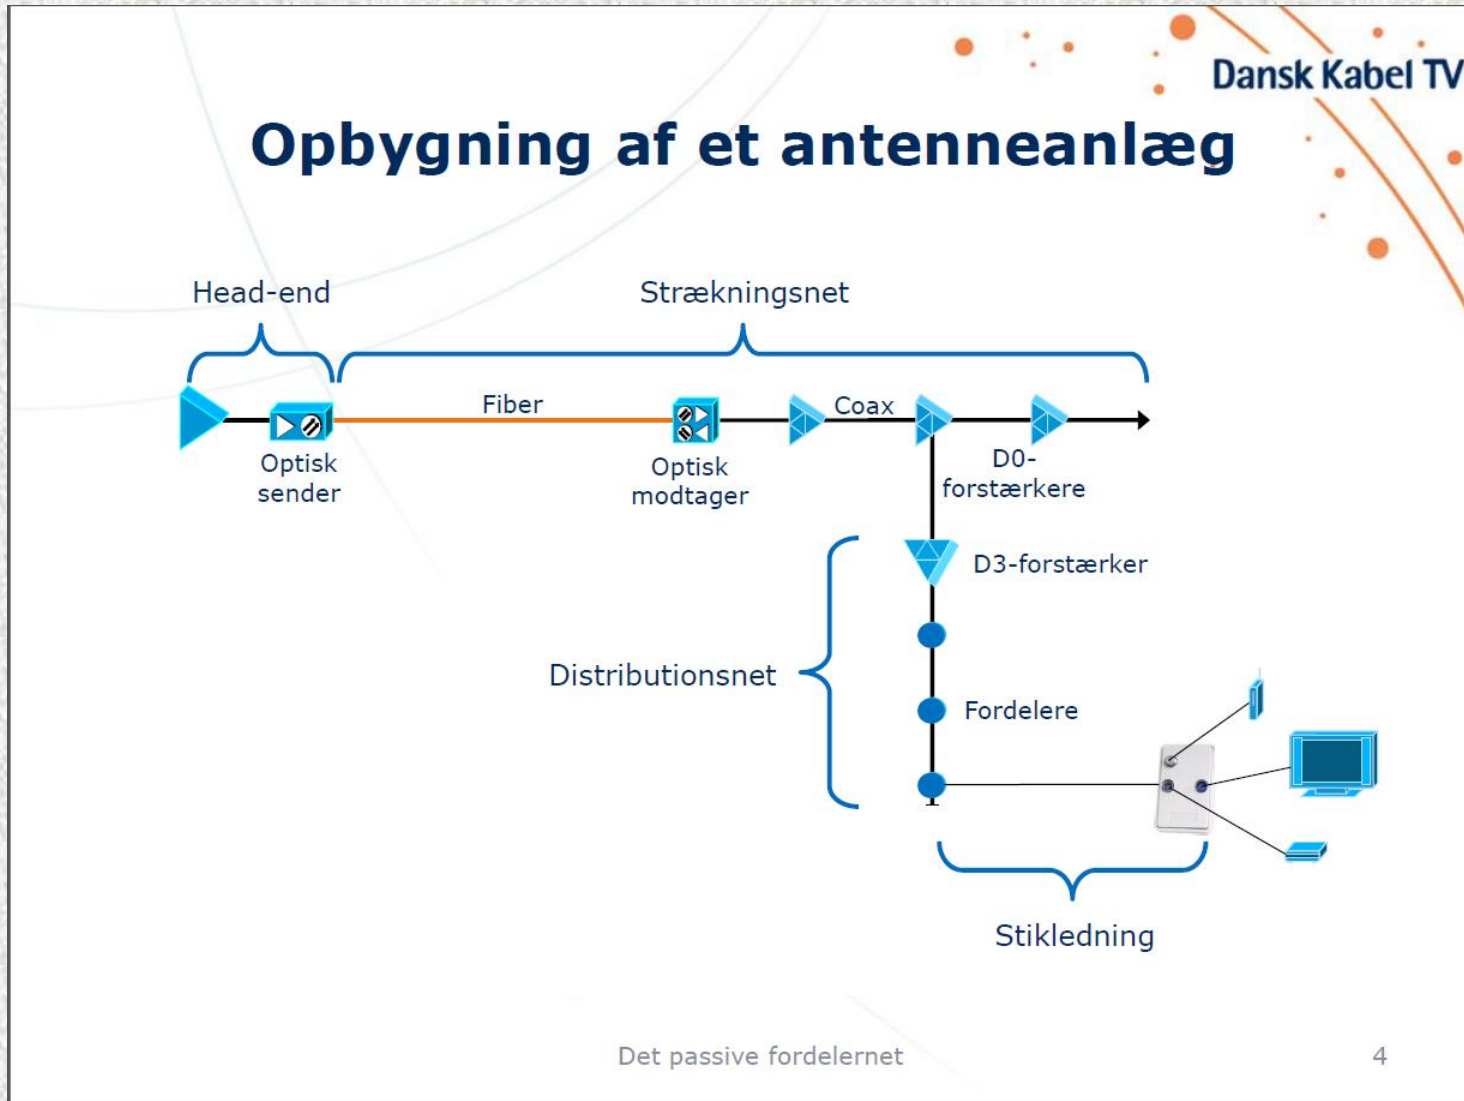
Dansk Kabel TV

Opbygning af et antenneanlæg

Head-end

Strækningsnet

Fiber

Coax

Optisk sender

Optisk modtager

D0-forstærkere

D3-forstærker

Distributionsnet

Fordelere

Stikledning

Det passive fordelernet

4